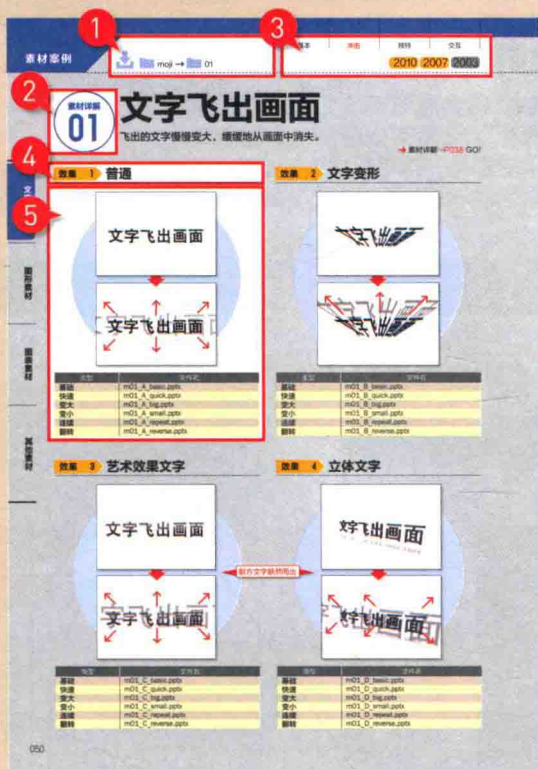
素材案例

1

moji → 01

3

基本 冲击 独特 交互

2010 2007 2003

2

素材详解

01

文字飞出画面

飞出的文字慢慢变大，缓缓地从画面中消失。

→ 素材详解→P038 GO!

4

效果 1 普通

5

文字飞出画面

文字飞出画面

| 类型 | 文件名 |
|---|---|
| 基础 | m01_A_basic.pptx |
| 快速 | m01_A_quick.pptx |
| 变大 | m01_A_big.pptx |
| 变小 | m01_A_small.pptx |
| 连续 | m01_A_repeat.pptx |
| 翻转 | m01_A_reverse.pptx |

效果 2 文字变形

| 类型 | 文件名 |
|---|---|
| 基础 | m01_B_basic.pptx |
| 快速 | m01_B_quick.pptx |
| 变大 | m01_B_big.pptx |
| 变小 | m01_B_small.pptx |
| 连续 | m01_B_repeat.pptx |
| 翻转 | m01_B_reverse.pptx |

文字

图形素材

图表素材

其他素材

效果 3 艺术效果文字

文字飞出画面

文字飞出画面

制作文字的飞出

| 类型 | 文件名 |
|---|---|
| 基础 | m01_C_basic.pptx |
| 快速 | m01_C_quick.pptx |
| 变大 | m01_C_big.pptx |
| 变小 | m01_C_small.pptx |
| 连续 | m01_C_repeat.pptx |
| 翻转 | m01_C_reverse.pptx |

效果 4 立体文字

文字飞出画面

文字飞出画面

| 类型 | 文件名 |
|---|---|
| 基础 | m01_D_basic.pptx |
| 快速 | m01_D_quick.pptx |
| 变大 | m01_D_big.pptx |
| 变小 | m01_D_small.pptx |
| 连续 | m01_D_repeat.pptx |
| 翻转 | m01_D_reverse.pptx |

050